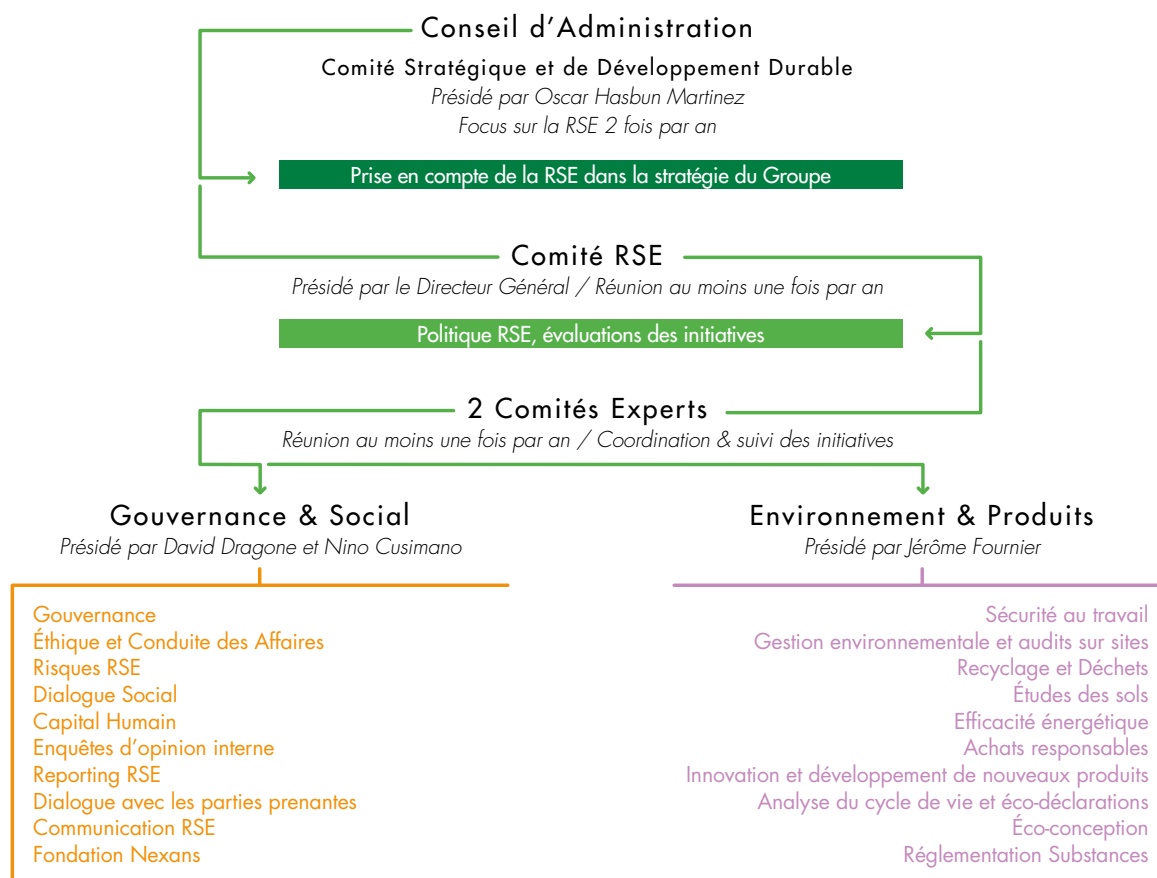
Conseil d'Administration

Comité Stratégique et de Développement Durable
Présidé par Oscar Hasbun Martinez
Focus sur la RSE 2 fois par an

Prise en compte de la RSE dans la stratégie du Groupe

Comité RSE
Présidé par le Directeur Général / Réunion au moins une fois par an

Politique RSE, évaluations des initiatives

2 Comités Experts
Réunion au moins une fois par an / Coordination & suivi des initiatives

Gouvernance & Social
Présidé par David Dragone et Nino Cusimano

Gouvernance
Éthique et Conduite des Affaires
Risques RSE
Dialogue Social
Capital Humain
Enquêtes d'opinion interne
Reporting RSE
Dialogue avec les parties prenantes
Communication RSE
Fondation Nexans

Environnement & Produits
Présidé par Jérôme Fournier

Sécurité au travail
Gestion environnementale et audits sur sites
Recyclage et Déchets
Études des sols
Efficacité énergétique
Achats responsables
Innovation et développement de nouveaux produits
Analyse du cycle de vie et éco-déclarations
Éco-conception
Réglementation Substances